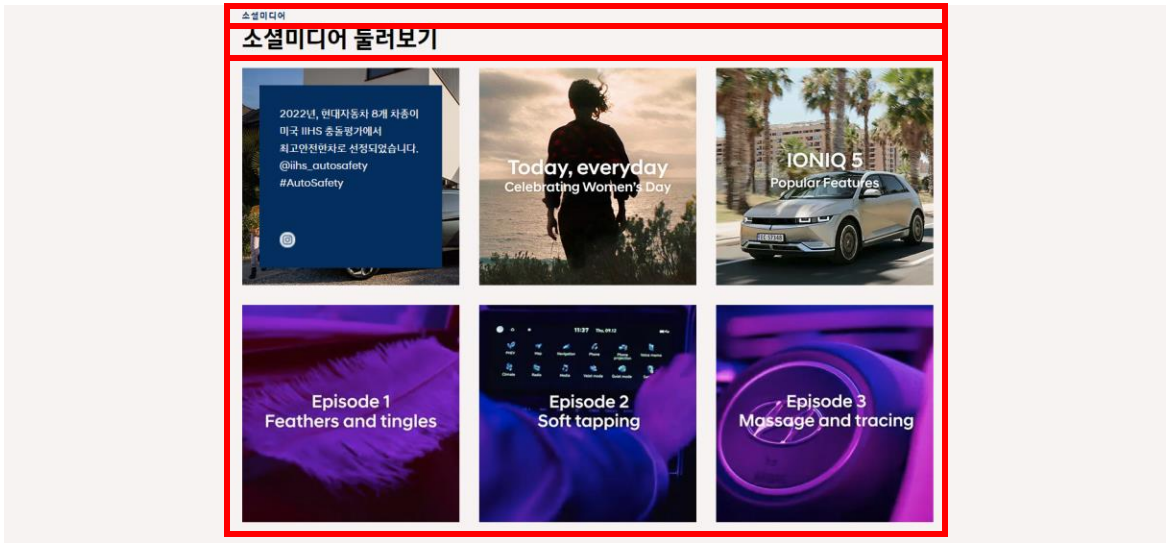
소셜미디어

소셜미디어 둘러보기

2022년, 현대자동차 8개 차종이 미국 IIHS 충돌평가에서 최고안전한차로 선정되었습니다. @iihs_autosafety #AutoSafety

Today, everyday
Celebrating Women's Day

IONIQ 5
Popular Features

Episode 1
Feathers and tingles

Episode 2
Soft tapping

Episode 3
Massage and tracing